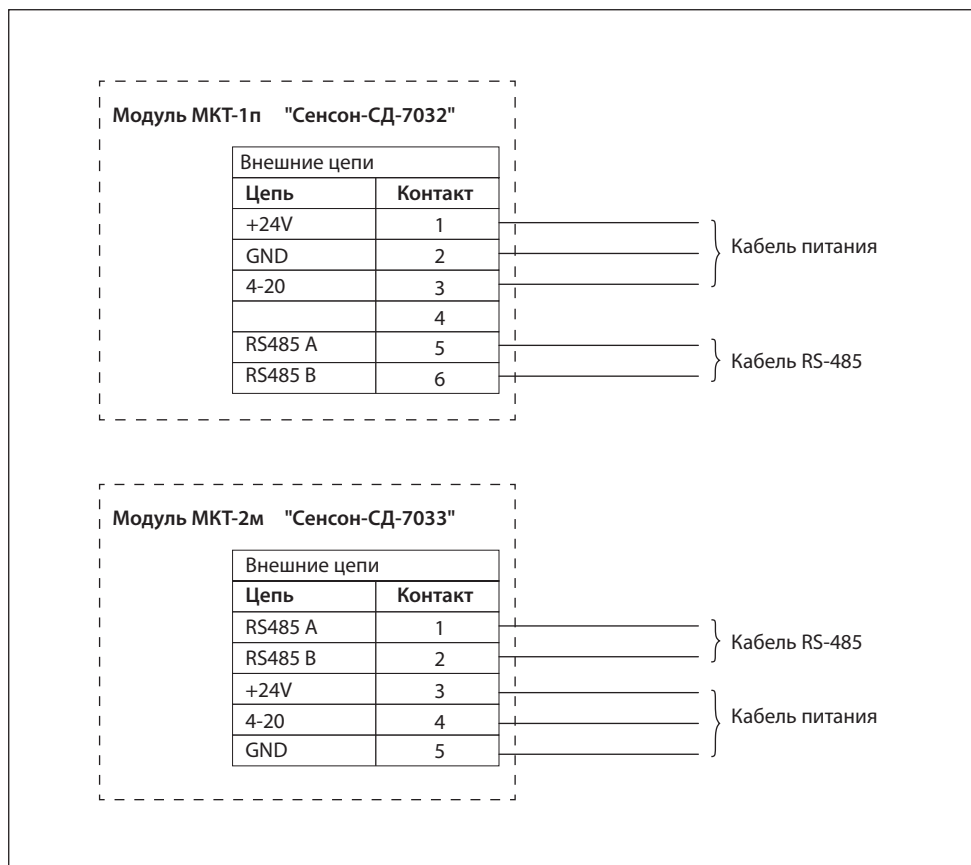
Модуль МКТ-1п "Сенсон-СД-7032"

| Внешние цепи | |
|---|---|
| **Цепь** | **Контакт** |
| +24V | 1 |
| GND | 2 |
| 4-20 | 3 |
| | 4 |
| RS485 A | 5 |
| RS485 B | 6 |

Кабель питания

Кабель RS-485

Модуль МКТ-2м "Сенсон-СД-7033"

| Внешние цепи | |
|---|---|
| **Цепь** | **Контакт** |
| RS485 A | 1 |
| RS485 B | 2 |
| +24V | 3 |
| 4-20 | 4 |
| GND | 5 |

Кабель RS-485

Кабель питания